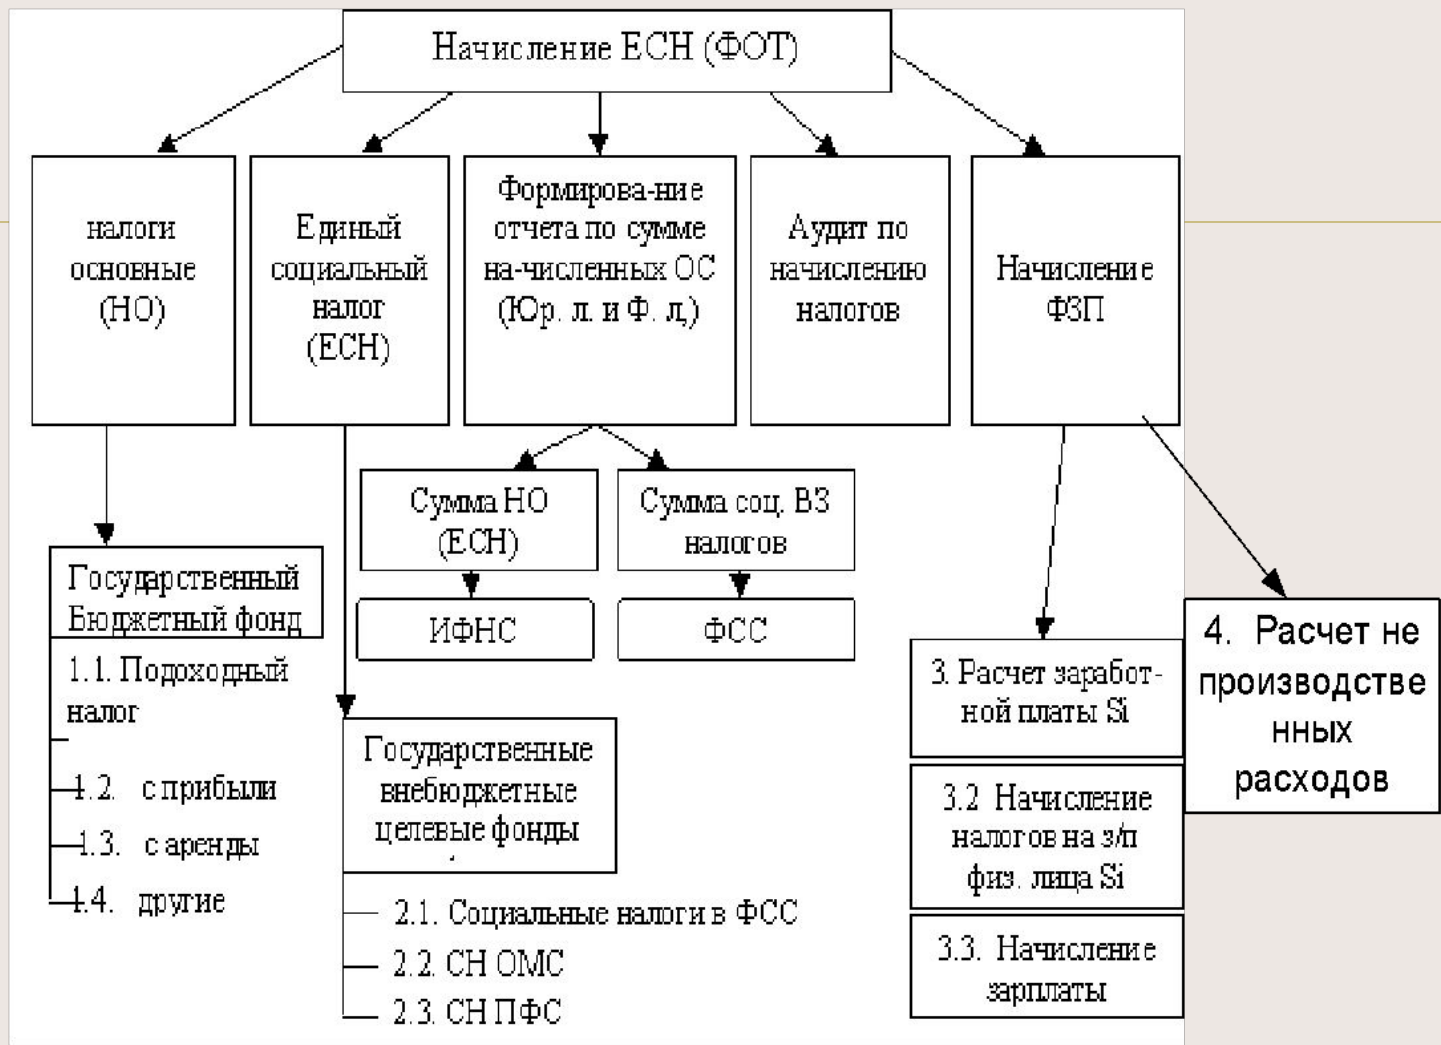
Начисление ЕСН (ФОТ)

налоги основные (НО)

Единый социальный налог (ЕСН)

Формирова-ние отчета по сумме на-численных ОС (Юр. л. и Ф. л.)

Аудит по начислению налогов

Начисление ФЗП

Государственный Бюджетный фонд

1.1. Подоходный налог

1.2. с прибыли

1.3. с аренды

1.4. другие

Сумма НО (ЕСН)

ИФНС

Сумма соц. ВЗ налогов

ФСС

Государственные внебюджетные целевые фонды

2.1. Социальные налоги в ФСС

2.2. СН ОМС

2.3. СН ПФС

3. Расчет заработной платы Si

3.2 Начисление налогов на з/п физ. лица Si

3.3. Начисление зарплаты

4. Расчет не производственных расходов